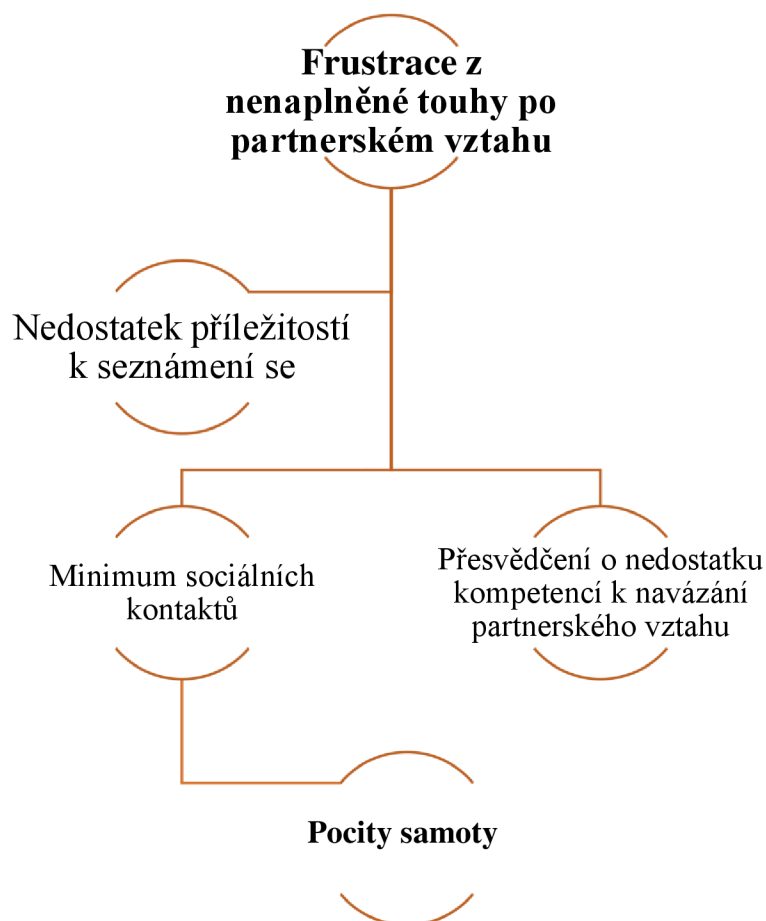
Frustrace z nenaplněné touhy po partnerském vztahu

Nedostatek příležitostí k seznámení se

Minimum sociálních kontaktů

Přesvědčení o nedostatku kompetencí k navázání partnerského vztahu

Pocity samoty